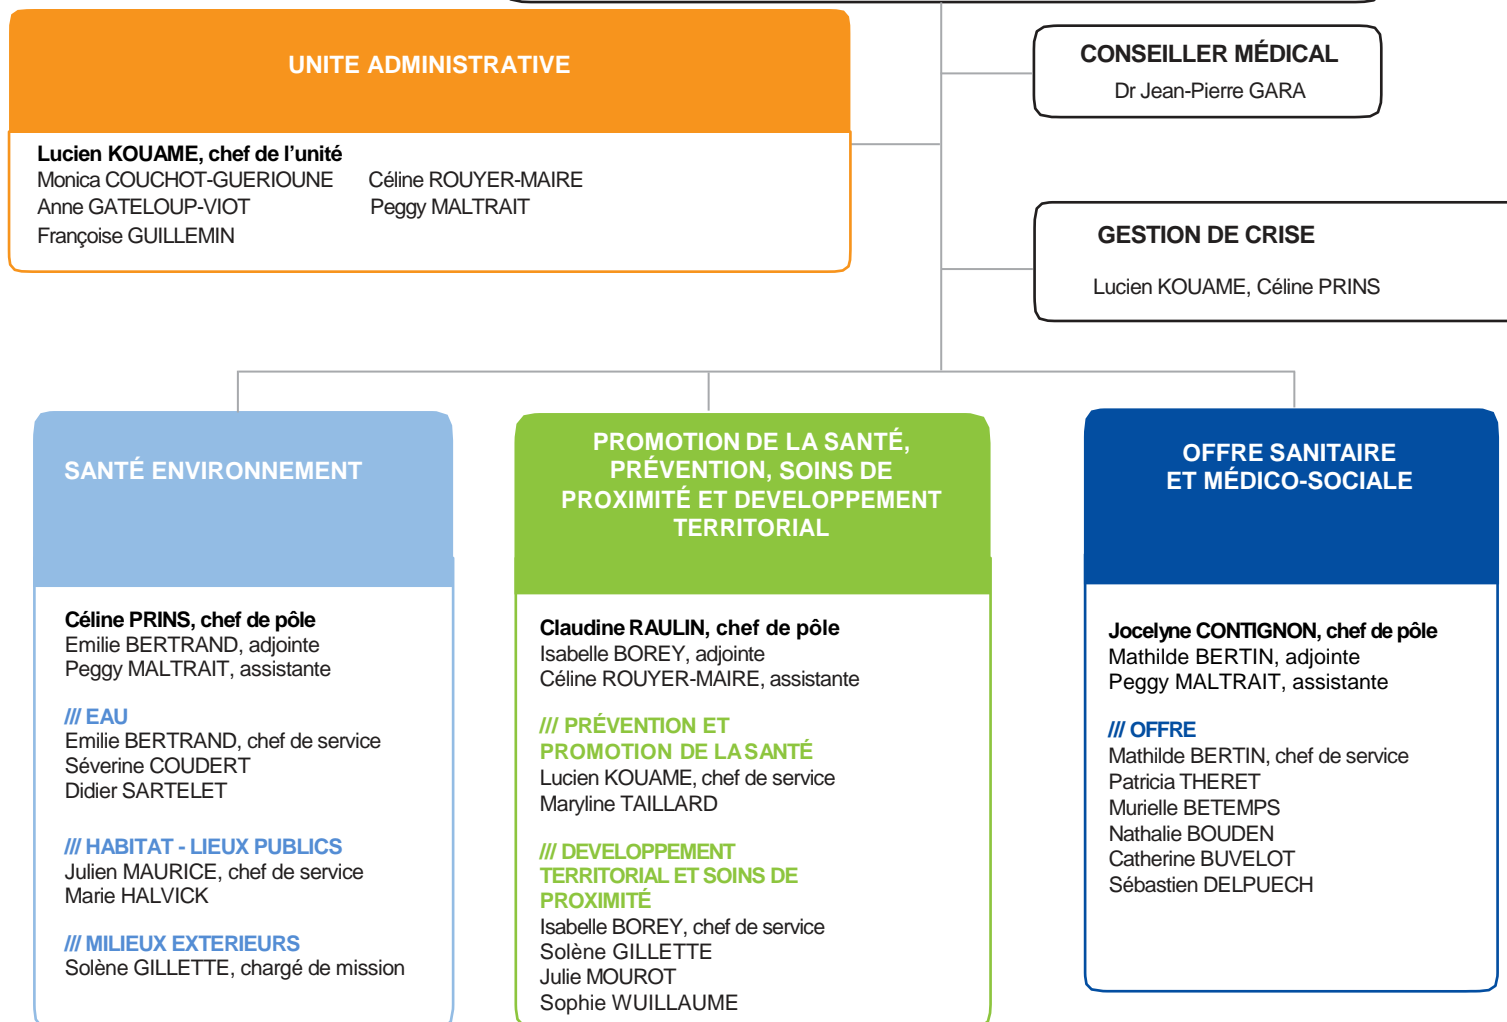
UNITE ADMINISTRATIVE

Lucien KOUAME, chef de l'unité
Monica COUCHOT-GUERIOUNE
Anne GATELOUP-VIOT
Françoise GUILLEMIN
Céline ROUYER-MAIRE
Peggy MALTRAIT

CONSEILLER MÉDICAL
Dr Jean-Pierre GARA

GESTION DE CRISE
Lucien KOUAME, Céline PRINS

SANTÉ ENVIRONNEMENT

Céline PRINS, chef de pôle
Emilie BERTRAND, adjointe
Peggy MALTRAIT, assistante

/// EAU
Emilie BERTRAND, chef de service
Séverine COUDERT
Didier SARTELET

/// HABITAT - LIEUX PUBLICS
Julien MAURICE, chef de service
Marie HALVICK

/// MILIEUX EXTERIEURS
Solène GILLETTE, chargé de mission

PROMOTION DE LA SANTÉ, PRÉVENTION, SOINS DE PROXIMITÉ ET DEVELOPPEMENT TERRITORIAL

Claudine RAULIN, chef de pôle
Isabelle BOREY, adjointe
Céline ROUYER-MAIRE, assistante

/// PRÉVENTION ET PROMOTION DE LA SANTÉ
Lucien KOUAME, chef de service
Maryline TAILLARD

/// DEVELOPPEMENT TERRITORIAL ET SOINS DE PROXIMITÉ
Isabelle BOREY, chef de service
Solène GILLETTE
Julie MOUROT
Sophie WUILLAUME

OFFRE SANITAIRE ET MÉDICO-SOCIALE

Jocelyne CONTIGNON, chef de pôle
Mathilde BERTIN, adjointe
Peggy MALTRAIT, assistante

/// OFFRE
Mathilde BERTIN, chef de service
Patricia THERET
Murielle BETEMPS
Nathalie BOUDEN
Catherine BUVELOT
Sébastien DELPUECH